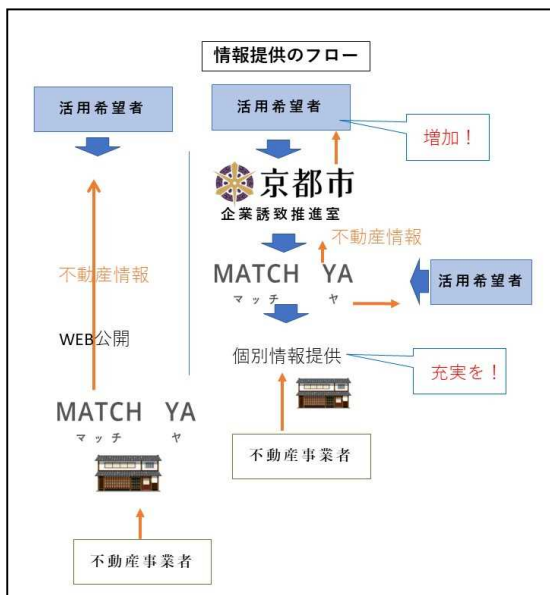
情報提供のフロー

活用希望者

不動産情報

WEB公開

MATCH YA
マッチ ヤ

不動産事業者

活用希望者

増加！

京都市
企業誘致推進室

不動産情報

MATCH YA
マッチ ヤ

活用希望者

個別情報提供

充実を！

不動産事業者